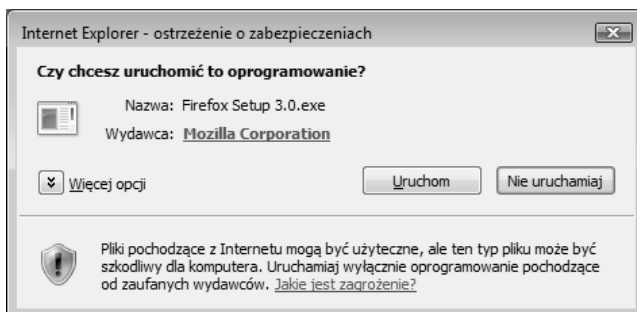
Internet Explorer - ostrzeżenie o zabezpieczeniach

Czy chcesz uruchomić to oprogramowanie?

Nazwa: Firefox Setup 3.0.exe

Wydawca: Mozilla Corporation

Więcej opcji

Uruchom

Nie uruchamiaj

Pliki pochodzące z Internetu mogą być użyteczne, ale ten typ pliku może być szkodliwy dla komputera. Uruchamiaj wyłącznie oprogramowanie pochodzące od zaufanych wydawców. Jakie jest zagrożenie?